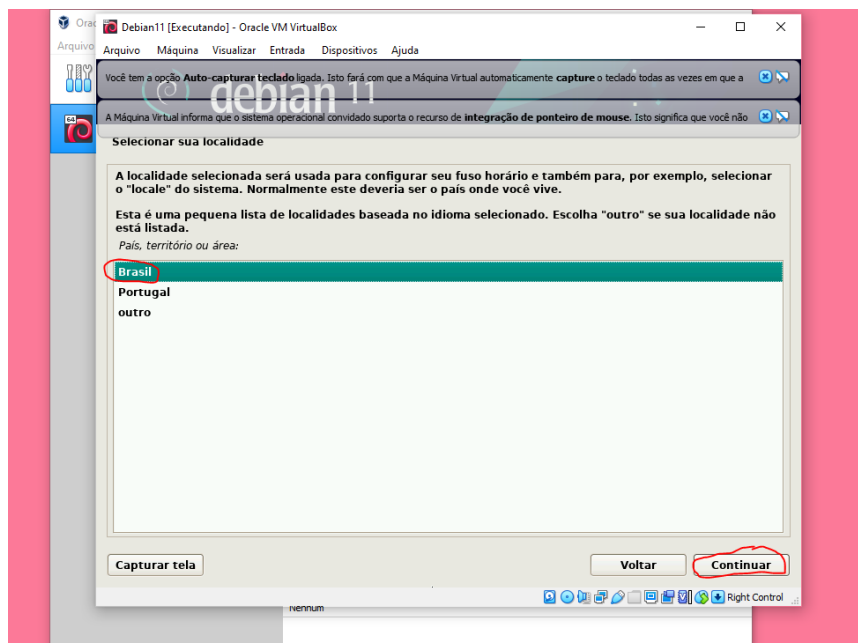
Orac
Arquivo
Debian11 [Executando] - Oracle VM VirtualBox
Arquivo Máquina Visualizar Entrada Dispositivos Ajuda

Você tem a opção **Auto-capturar teclado** ligada. Isto fará com que a Máquina Virtual automaticamente **capture** o teclado todas as vezes em que a

debian 11

A Máquina Virtual informa que o sistema operacional convidado suporta o recurso de **integração de ponteiro de mouse**. Isto significa que você não

Selecionar sua localidade

A localidade selecionada será usada para configurar seu fuso horário e também para, por exemplo, selecionar o "locale" do sistema. Normalmente este deveria ser o país onde você vive.

Esta é uma pequena lista de localidades baseada no idioma selecionado. Escolha "outro" se sua localidade não está listada.

País, território ou área:

Brasil
Portugal
outro

Capturar tela
Voltar
Continuar

Nenhum
Right Control